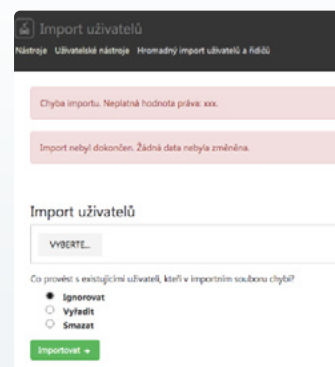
Import uživatelů

Nástroje Uživatelské nástroje Hromadný import uživatelů a řidičů

Chyba importu. Neplatná hodnota práva: xxx.

Import nebyl dokončen. Žádná data nebyla změněna.

Import uživatelů

VYBERTE...

Co provést s existujícími uživateli, kteří v importním souboru chybí?

Ignorovat
Vyřadit
Smazat

Importovat